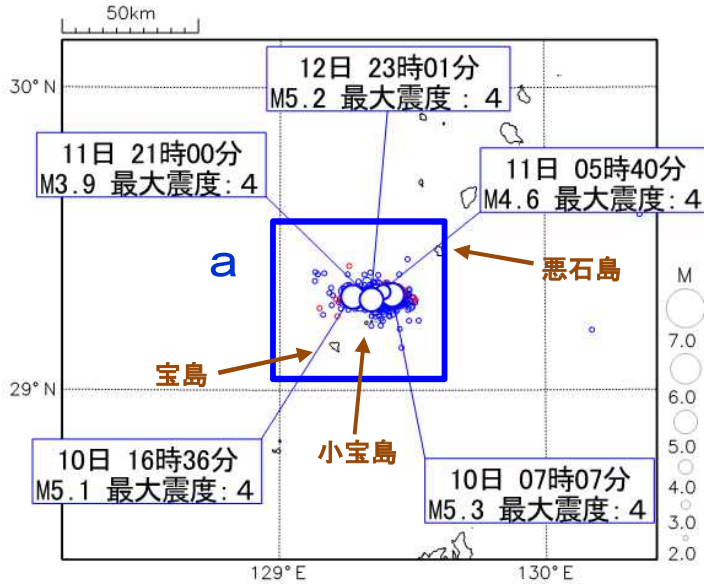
50km

30° N

12日 23時01分
M5.2 最大震度：4

11日 21時00分
M3.9 最大震度：4

11日 05時40分
M4.6 最大震度：4

a

悪石島

M

7.0

6.0

5.0

4.0

3.0

2.0

宝島

29° N

小宝島

10日 16時36分
M5.1 最大震度：4

10日 07時07分
M5.3 最大震度：4

129° E

130° E